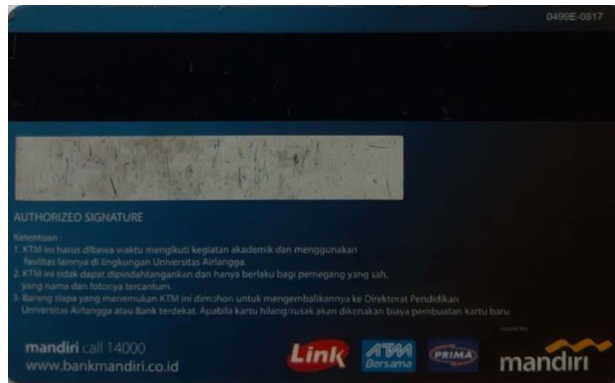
0499E-0817

AUTHORIZED SIGNATURE

Ketentuan :
1. KTM ini harus dibawa waktu mengikuti kegiatan akademik dan menggunakan fasilitas lainnya di lingkungan Universitas Airlangga.
2. KTM ini tidak dapat dipindahtangankan dan hanya berlaku bagi pemegang yang sah, yang nama dan fotonya tercantum.
3. Barang siapa yang menemukan KTM ini dimohon untuk mengembalikannya ke Direktorat Pendidikan Universitas Airlangga atau Bank terdekat. Apabila kartu hilang/rusak akan dikenakan biaya pembuatan kartu baru

mandiri call 14000
www.bankmandiri.co.id

Link ATM Bersama PRIMA

Issued by
mandiri